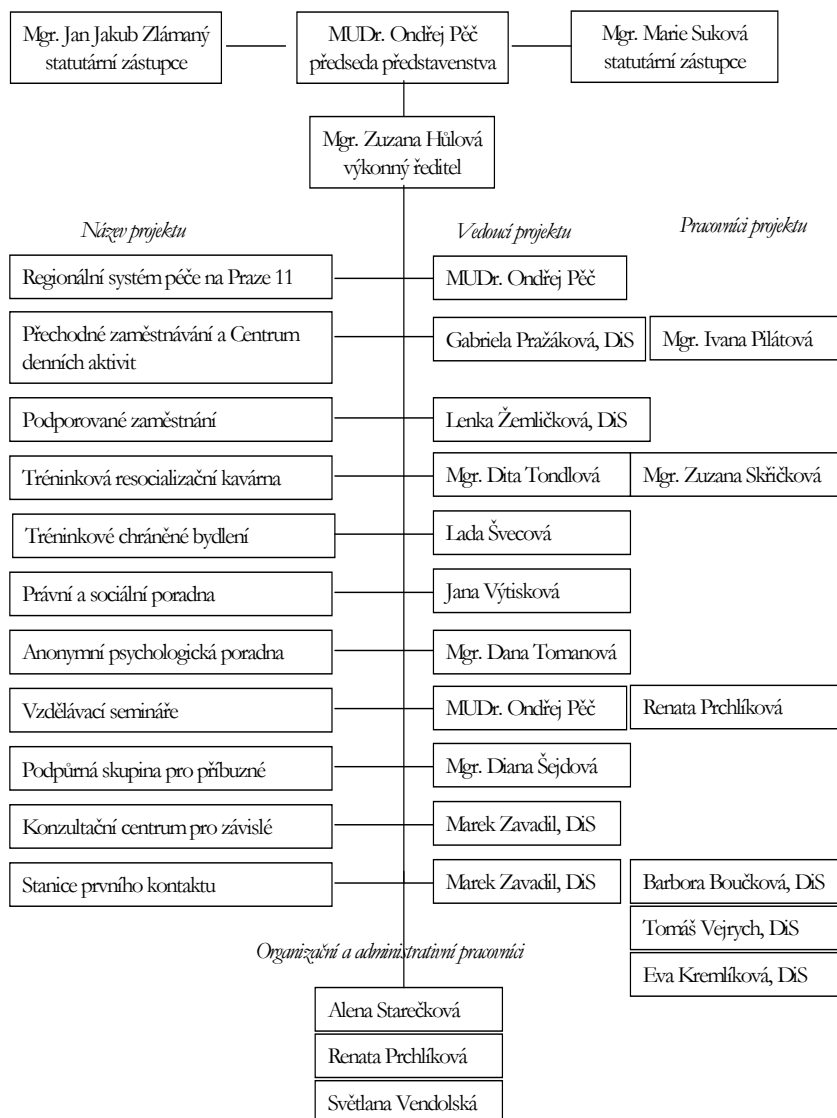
Mgr. Jan Jakub Zlámaný
statutární zástupce

MUDr. Ondřej Pěč
předseda představenstva

Mgr. Marie Suková
statutární zástupce

Mgr. Zuzana Hůlová
výkonný ředitel

Název projektu

Vedoucí projektu

Pracovníci projektu

Regionální systém péče na Praze 11

MUDr. Ondřej Pěč

Přechodné zaměstnávání a Centrum denních aktivit

Gabriela Pražáková, DiS

Mgr. Ivana Pilátová

Podporované zaměstnání

Lenka Žemličková, DiS

Tréninková resocializační kavárna

Mgr. Dita Tondlová

Mgr. Zuzana Skřičková

Tréninkové chráněné bydlení

Lada Švecová

Právní a sociální poradna

Jana Výtisková

Anonymní psychologická poradna

Mgr. Dana Tomanová

Vzdělávací semináře

MUDr. Ondřej Pěč

Renata Prchlíková

Podpůrná skupina pro příbuzné

Mgr. Diana Šejdová

Konzultační centrum pro závislé

Marek Zavadil, DiS

Stanice prvního kontaktu

Marek Zavadil, DiS

Barbora Boučková, DiS

Tomáš Vejrych, DiS

Eva Kremlíková, DiS

Organizační a administrativní pracovníci

Alena Starečková

Renata Prchlíková

Světlana Vendolská